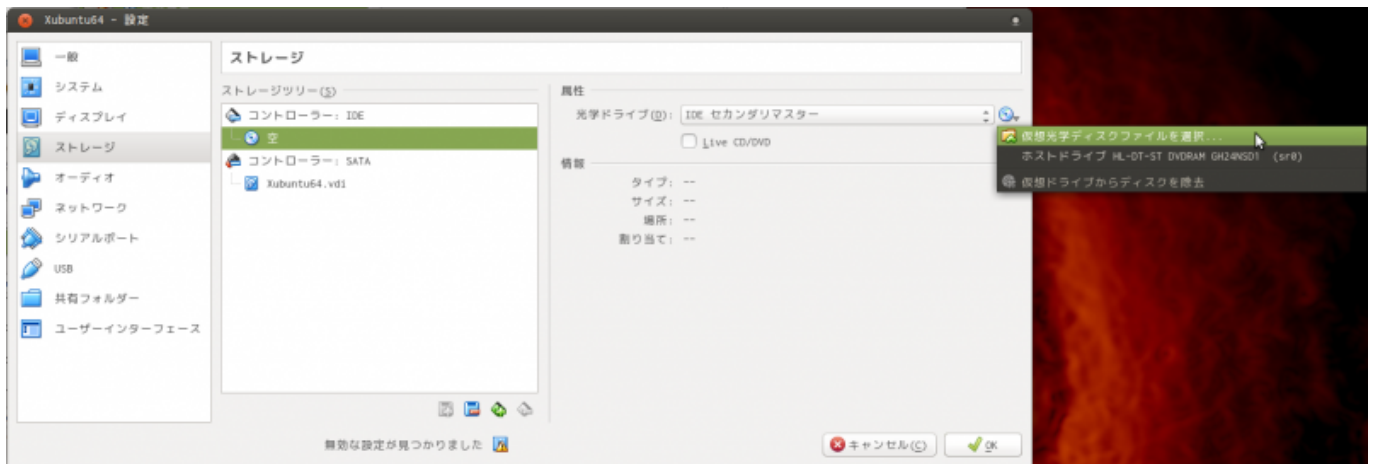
Xubuntu64 - 設定

一般
システム
ディスプレイ
ストレージ
オーディオ
ネットワーク
シリアルポート
USB
共有フォルダー
ユーザーインターフェース

ストレージ

ストレージツリー(S)
コントローラー: IDE
空
コントローラー: SATA
Xubuntu64.vdi

属性
光学ドライブ(D): IDE セカンダリマスター
Live CD/DVD

情報
タイプ: --
サイズ: --
場所: --
割り当て: --

仮想光学ディスクファイルを選択...
ホストドライブ HL-DT-ST DVDRAM GH24NSD1 (sr0)
仮想ドライブからディスクを除去

無効な設定が見つかりました
キャンセル(C)
OK